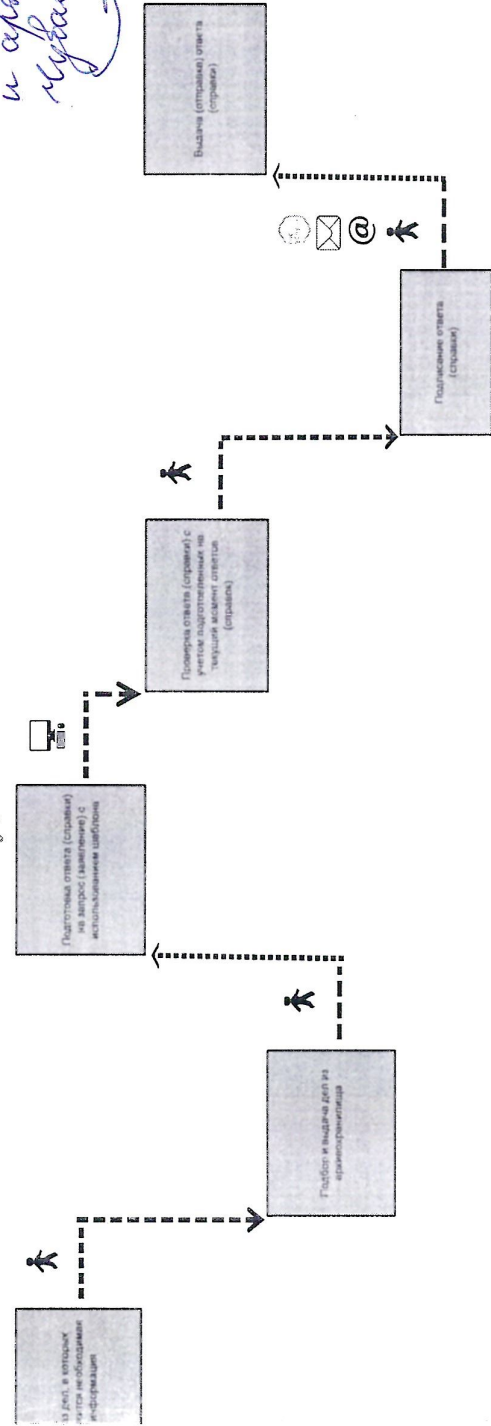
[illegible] дел, в которых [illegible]тся необходимая информация

Подбор и выдача дел из архивохранилища

Подготовка ответа (справки) на запрос (заявление) с использованием шаблона

Проверка ответа (справки) с учетом подготовленных на текущий момент ответов (справок)

Подписание ответа (справки)

Выдача (отправка) ответа (справки)

@

и ауд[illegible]
Нуба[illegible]